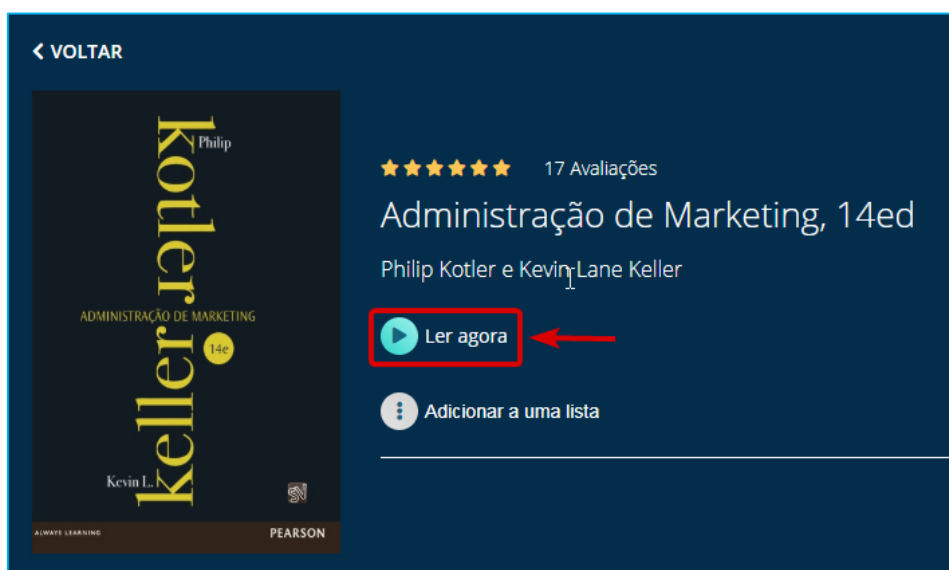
< VOLTAR

Philip
Kotler
ADMINISTRAÇÃO DE MARKETING
14e
Keller
Kevin L.
ALWAYS LEARNING
PEARSON

17 Avaliações

Administração de Marketing, 14ed

Philip Kotler e Kevin Lane Keller

Ler agora

Adicionar a uma lista